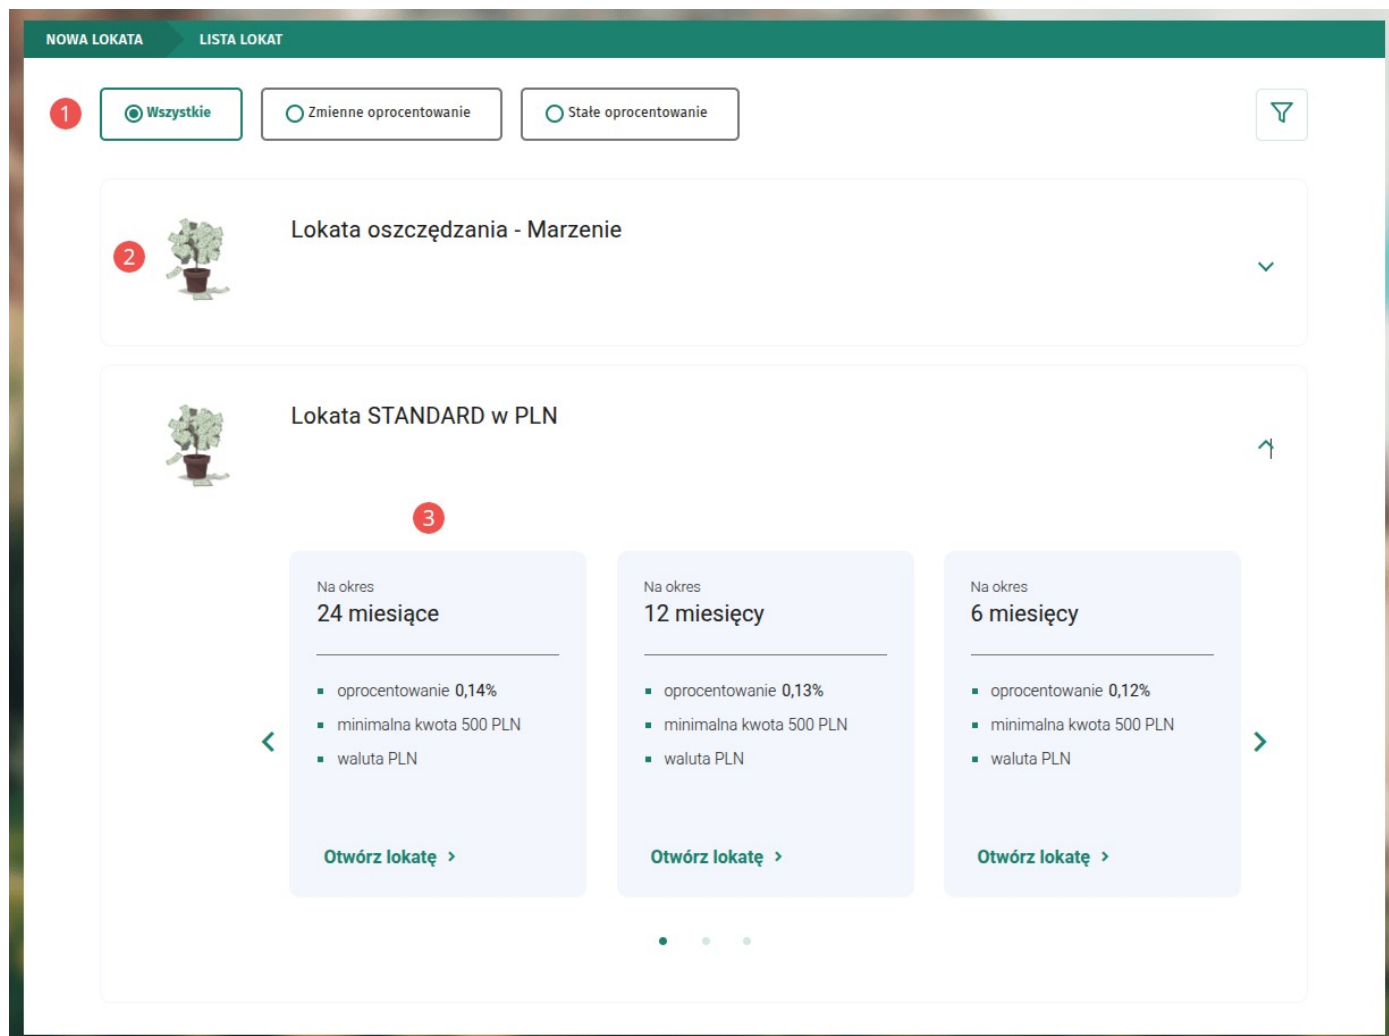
NOWA LOKATA LISTA LOKAT

1

Wszystkie

Zmienne oprocentowanie

Stałe oprocentowanie

2

Lokata oszczędzania - Marzenie

Lokata STANDARD w PLN

3

Na okres
24 miesiące

oprocentowanie 0,14%
minimalna kwota 500 PLN
waluta PLN

Otwórz lokatę >

Na okres
12 miesięcy

oprocentowanie 0,13%
minimalna kwota 500 PLN
waluta PLN

Otwórz lokatę >

Na okres
6 miesięcy

oprocentowanie 0,12%
minimalna kwota 500 PLN
waluta PLN

Otwórz lokatę >